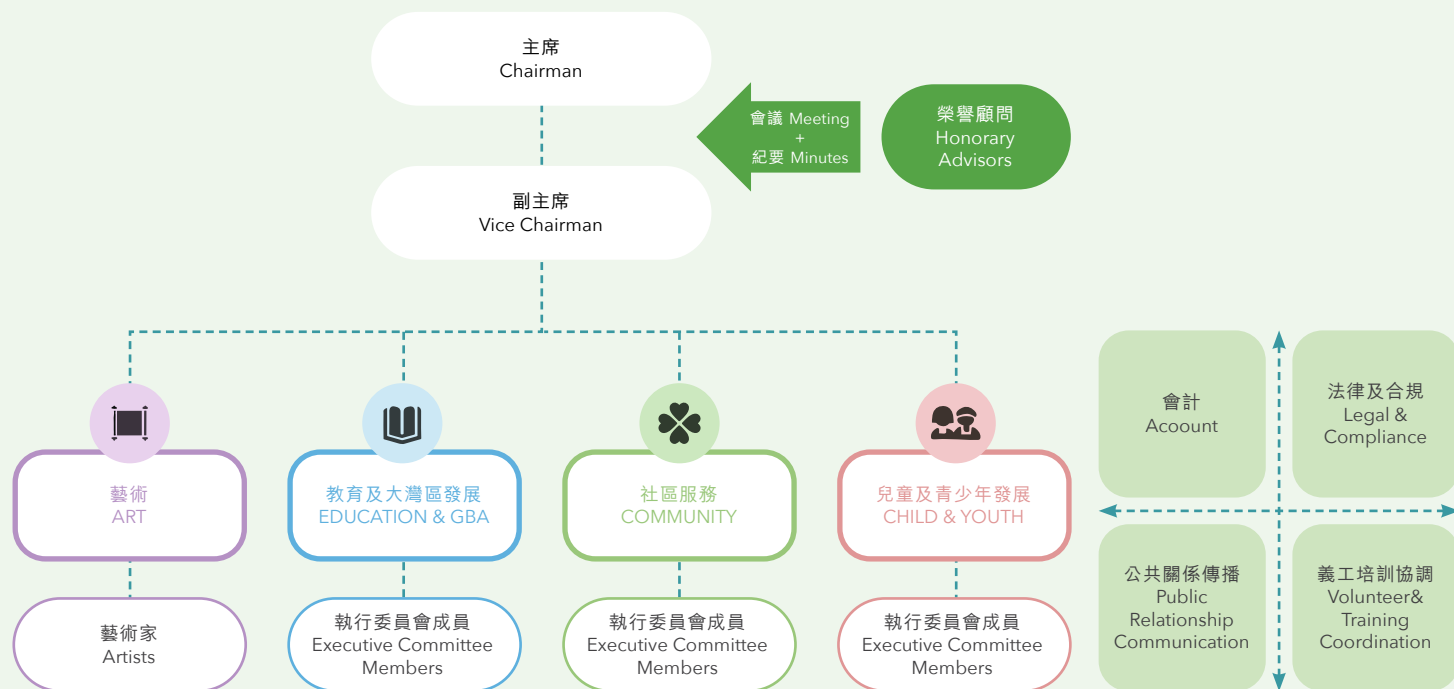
主席
Chairman

會議 Meeting
+
紀要 Minutes

榮譽顧問
Honorary Advisors

副主席
Vice Chairman

藝術
ART

教育及大灣區發展
EDUCATION & GBA

社區服務
COMMUNITY

兒童及青少年發展
CHILD & YOUTH

藝術家
Artists

執行委員會成員
Executive Committee Members

執行委員會成員
Executive Committee Members

執行委員會成員
Executive Committee Members

會計
Acoount

法律及合規
Legal & Compliance

公共關係傳播
Public Relationship Communication

義工培訓協調
Volunteer& Training Coordination